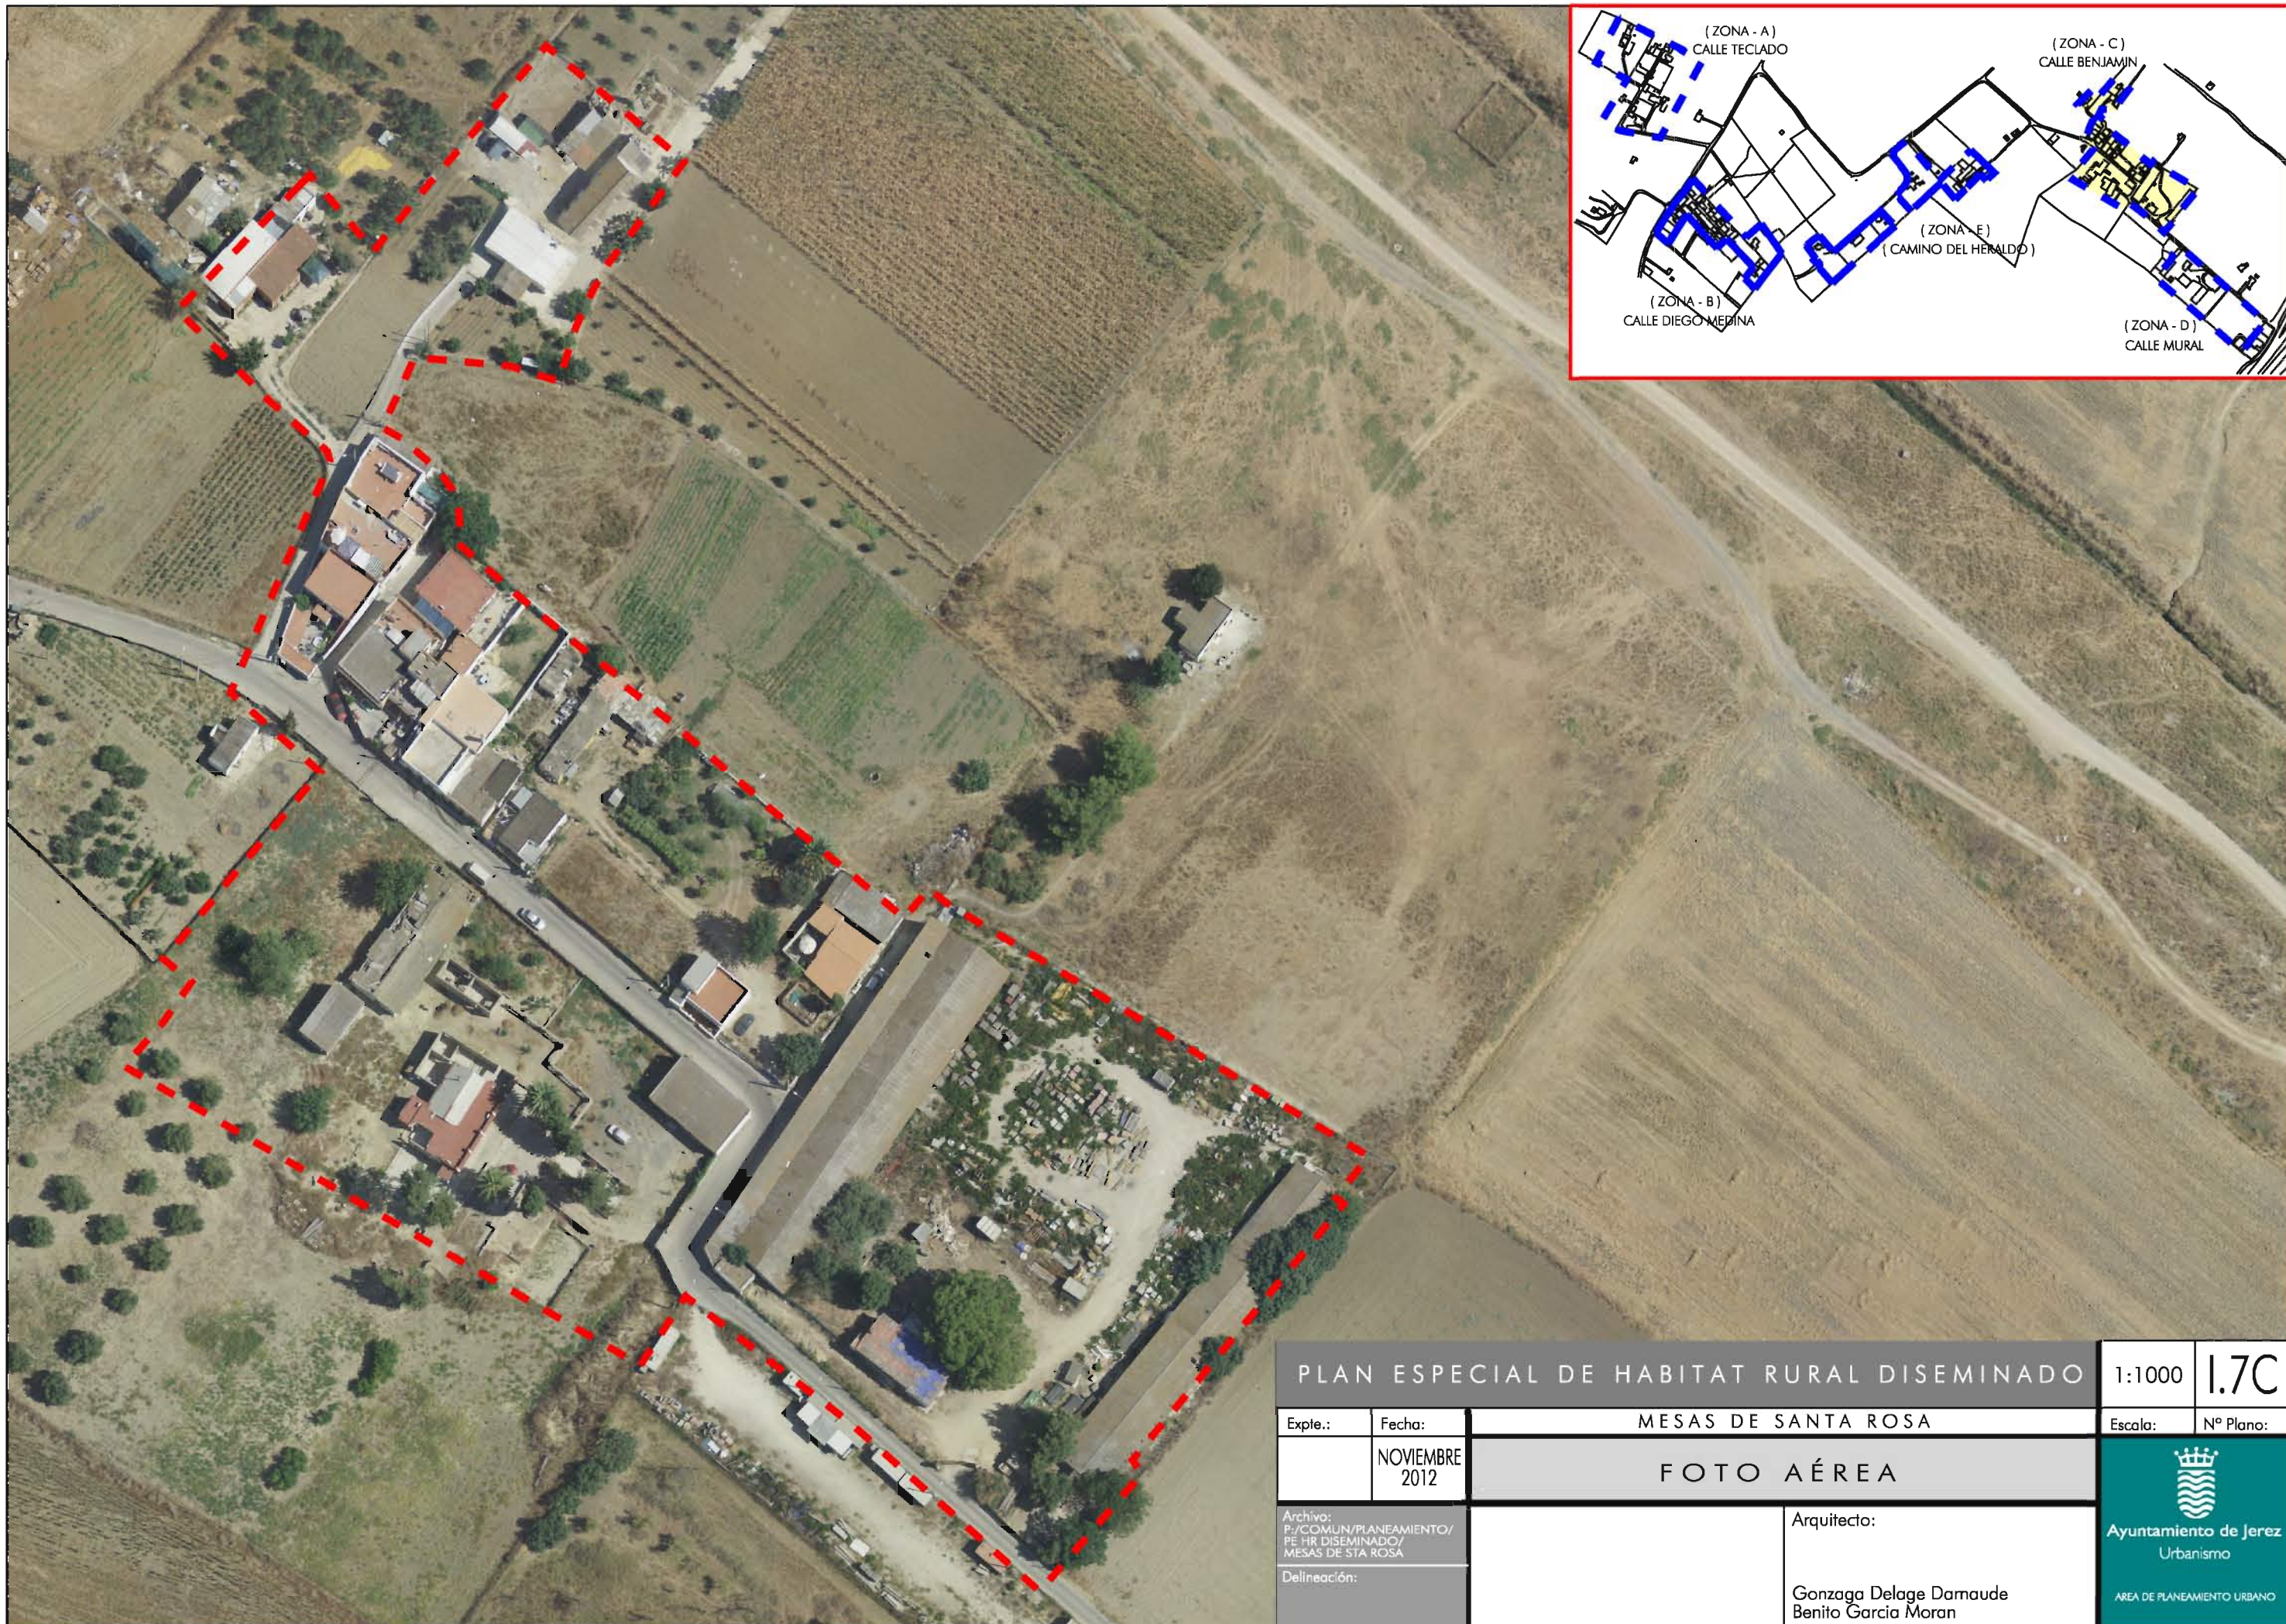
( ZONA - A )
CALLE TECLADO

( ZONA - C )
CALLE BENJAMIN

( ZONA - E )
( CAMINO DEL HERALDO )

( ZONA - B )
CALLE DIEGO MEDINA

( ZONA - D )
CALLE MURAL

PLAN ESPECIAL DE HABITAT RURAL DISEMINADO

1:1000

I.7C

Expte.:

Fecha:

MESAS DE SANTA ROSA

Escala:

Nº Plano:

NOVIEMBRE 2012

FOTO AÉREA

Archivo:
P:/COMUN/PLANEAMIENTO/PE HR DISEMINADO/MESAS DE STA ROSA

Delineación:

Arquitecto:

Gonzaga Delage Damaude
Benito Garcia Moran

Ayuntamiento de Jerez
Urbanismo

AREA DE PLANEAMIENTO URBANO